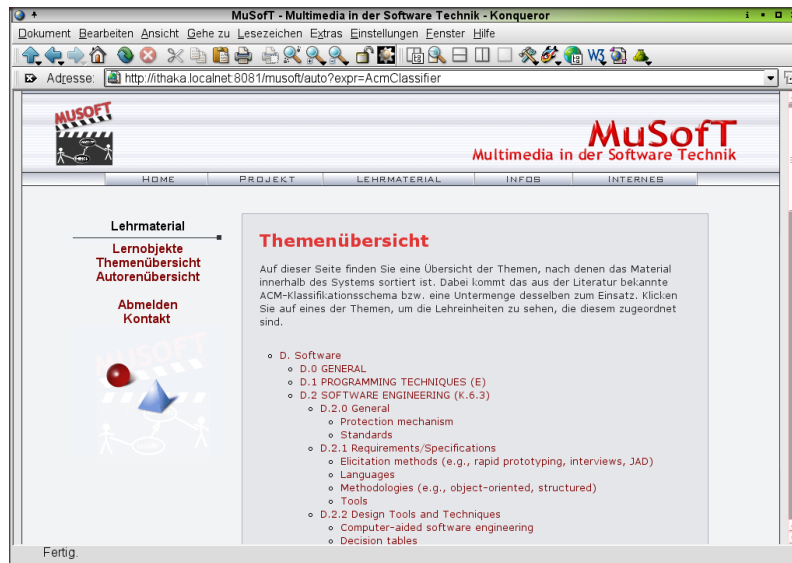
MuSofT - Multimedia in der Software Technik - Konqueror

Dokument Bearbeiten Ansicht Gehe zu Lesezeichen Extras Einstellungen Fenster Hilfe

Adresse: http://ithaka.localnet:8081/musoft/auto?expr=AcmClassifier

MUSOFT

MuSofT
Multimedia in der Software Technik

HOME | PROJEKT | LEHRMATERIAL | INFOS | INTERNES

Lehrmaterial
Lernobjekte
Themenübersicht
Autorenübersicht

Abmelden
Kontakt

MUSOFT

Themenübersicht

Auf dieser Seite finden Sie eine Übersicht der Themen, nach denen das Material innerhalb des Systems sortiert ist. Dabei kommt das aus der Literatur bekannte ACM-Klassifikationsschema bzw. eine Untermenge desselben zum Einsatz. Klicken Sie auf eines der Themen, um die Lehreinheiten zu sehen, die diesem zugeordnet sind.

- D. Software
  - D.0 GENERAL
  - D.1 PROGRAMMING TECHNIQUES (E)
  - D.2 SOFTWARE ENGINEERING (K.6.3)
    - D.2.0 General
      - Protection mechanism
      - Standards
    - D.2.1 Requirements/Specifications
      - Elicitation methods (e.g., rapid prototyping, interviews, JAD)
      - Languages
      - Methodologies (e.g., object-oriented, structured)
      - Tools
    - D.2.2 Design Tools and Techniques
      - Computer-aided software engineering
      - Decision tables

Fertig.